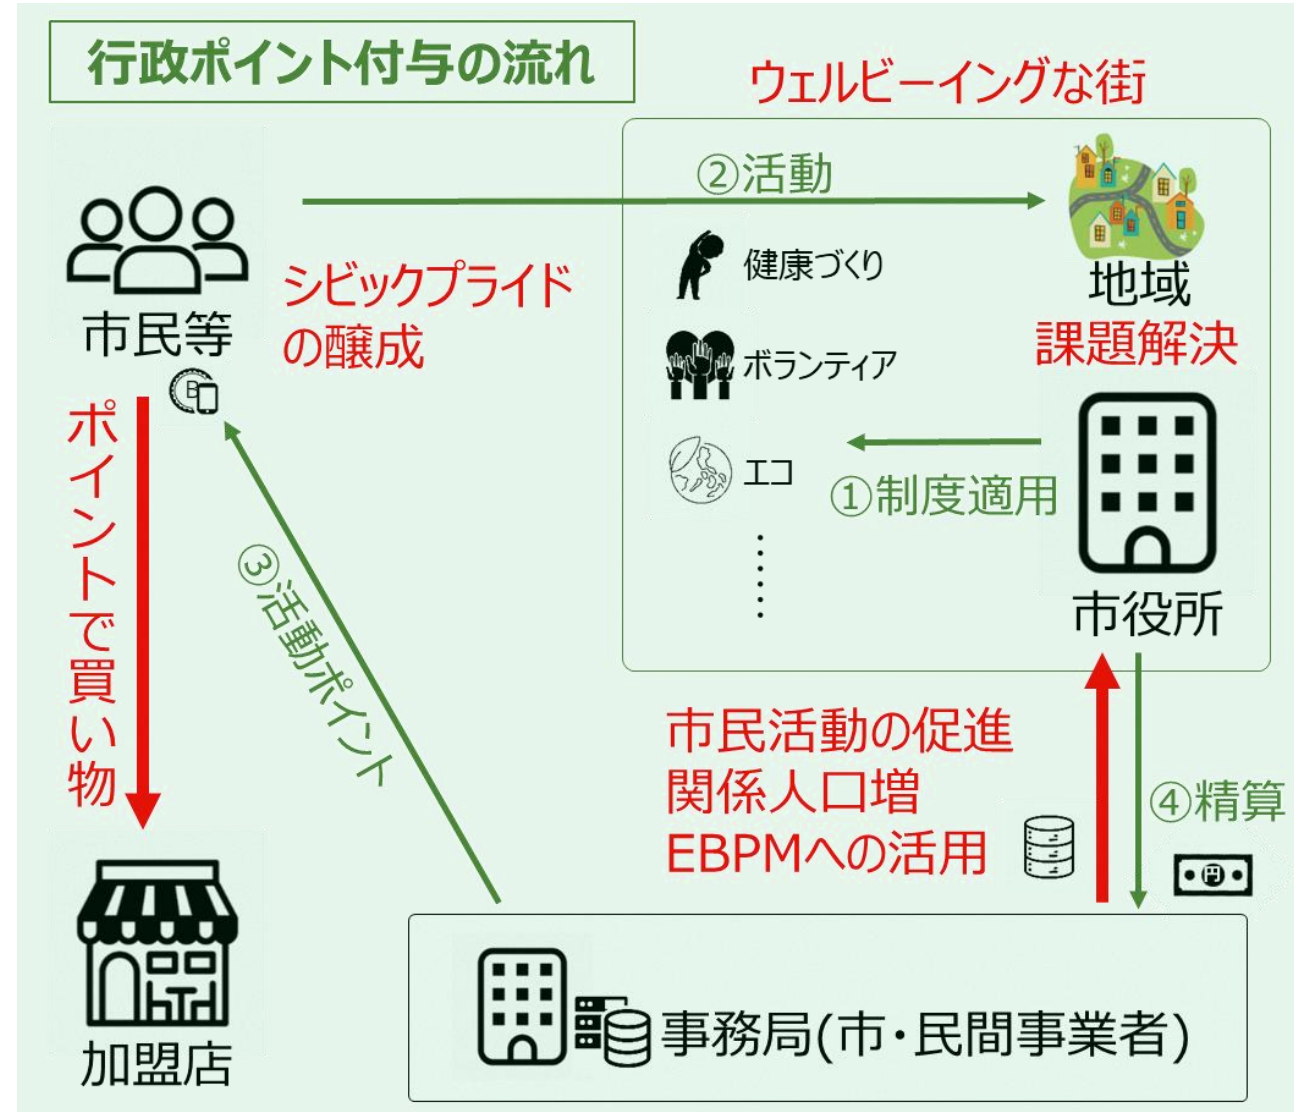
行政ポイント付与の流れ

ウェルビーイングな街

②活動

健康づくり

ボランティア

エコ

・・・・・

地域
課題解決

市民等

シビックプライド
の醸成

①制度適用

市役所

ポイントで買い物

③活動ポイント

市民活動の促進
関係人口増
EBPMへの活用

④精算

加盟店

事務局(市・民間事業者)